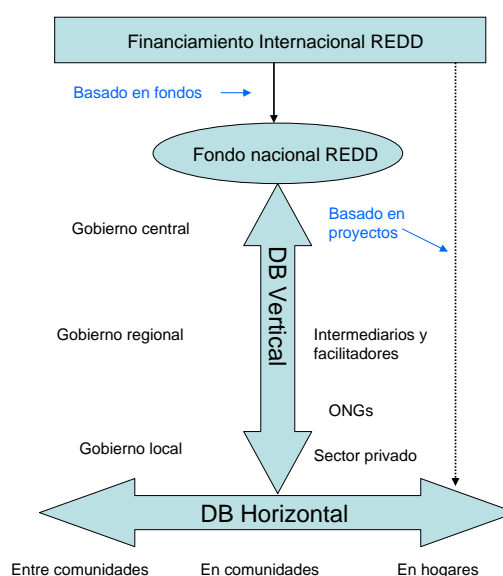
Financiamiento Internacional REDD

Basado en fondos

Fondo nacional REDD

Gobierno central

Basado en proyectos

DB Vertical

Gobierno regional

Intermediarios y facilitadores

ONGs

Gobierno local

Sector privado

DB Horizontal

Entre comunidades

En comunidades

En hogares